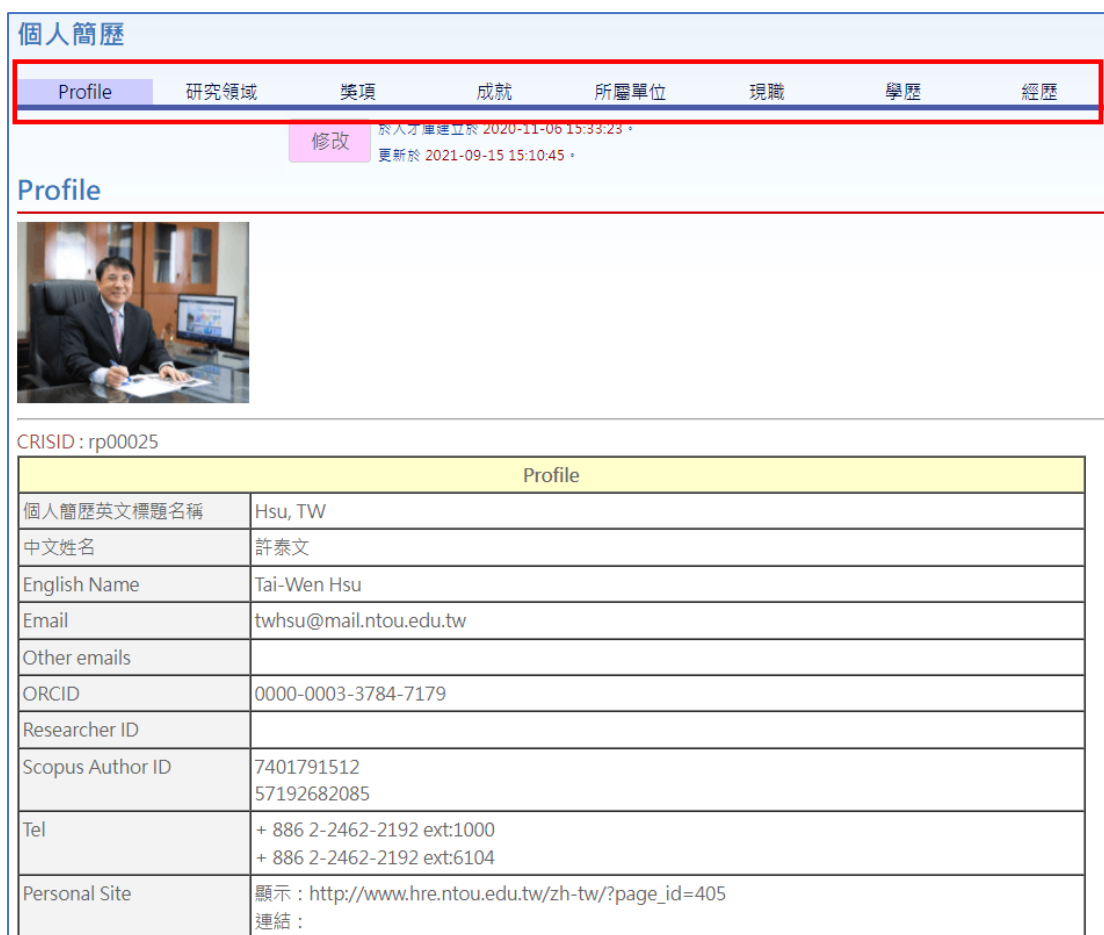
個人簡歷

Profile 研究領域 獎項 成就 所屬單位 現職 學歷 經歷

修改

於人才庫建立於 2020-11-06 15:33:23。
更新於 2021-09-15 15:10:45。

Profile

CRISID : rp00025

| Profile | |
|---|---|
| 個人簡歷英文標題名稱 | Hsu, TW |
| 中文姓名 | 許泰文 |
| English Name | Tai-Wen Hsu |
| Email | twhsu@mail.ntou.edu.tw |
| Other emails | |
| ORCID | 0000-0003-3784-7179 |
| Researcher ID | |
| Scopus Author ID | 7401791512<br>57192682085 |
| Tel | + 886 2-2462-2192 ext:1000<br>+ 886 2-2462-2192 ext:6104 |
| Personal Site | 顯示：http://www.hre.ntou.edu.tw/zh-tw/?page_id=405<br>連結： |